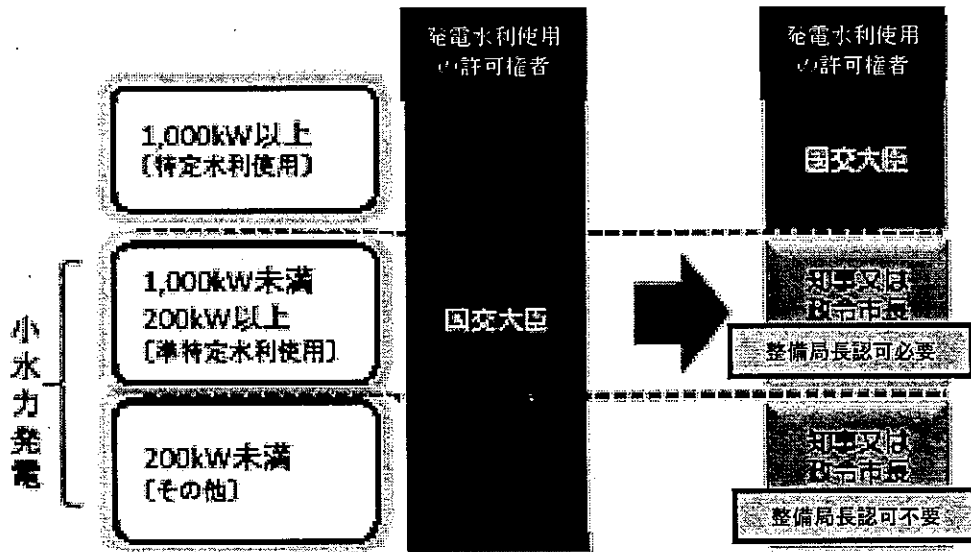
発電水利使用の許可権者

発電水利使用の許可権者

1,000kW以上
〔特定水利使用〕

国交大臣

1,000kW未満
200kW以上
〔準特定水利使用〕

国交大臣

知事又は政令市長

整備局長認可必要

小水力発電

200kW未満
〔その他〕

知事又は政令市長

整備局長認可不要